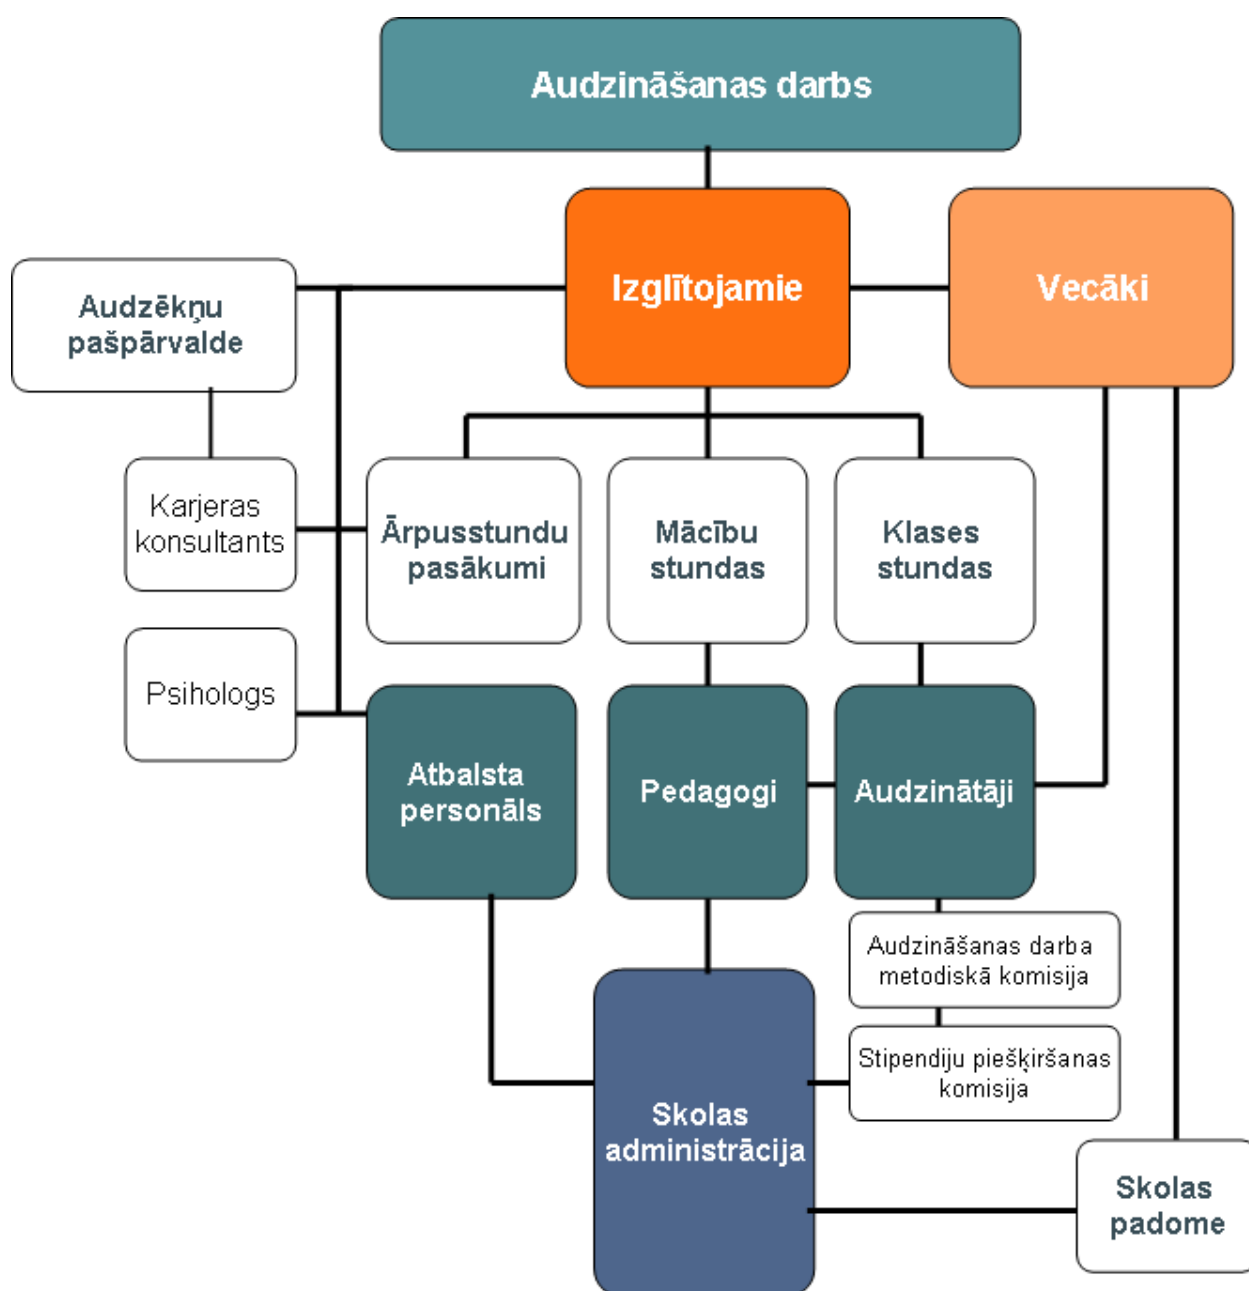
Audzināšanas darbs

Izglītojamie

Vecāki

Audzēkņu pašpārvalde

Karjeras konsultants

Ārpusstundu pasākumi

Mācību stundas

Klases stundas

Psihologs

Atbalsta personāls

Pedagogi

Audzinātāji

Audzināšanas darba metodiskā komisija

Stipendiju piešķiršanas komisija

Skolas administrācija

Skolas padome